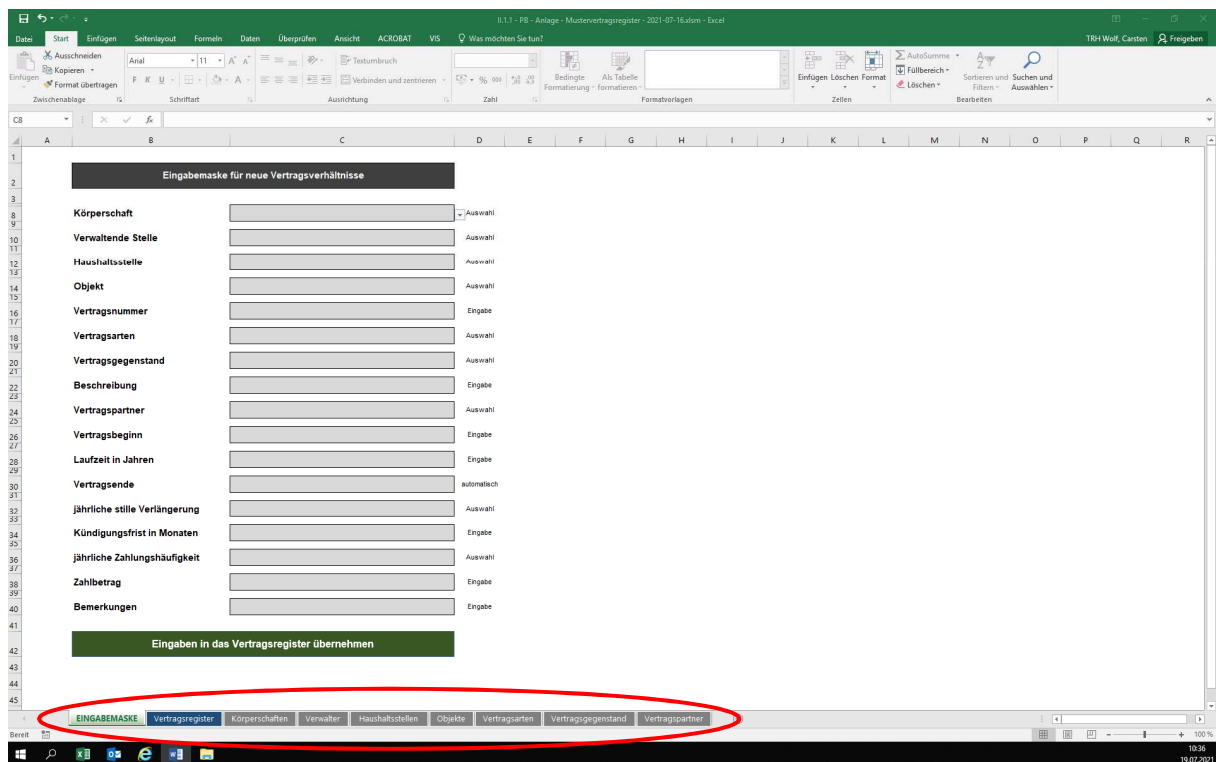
II.1.1 - PB - Anlage - Mustervertragsregister - 2021-07-16.xlsm - Excel

Datei Start Einfügen Seitenlayout Formeln Daten Überprüfen Ansicht ACROBAT VIS Was möchten Sie tun? TRH Wolf, Carsten Freigeben

Ausschneiden Kopieren Format übertragen Einfügen Zwischenablage
Arial 11 F K U Schriftart
Textumbruch Verbinden und zentrieren Ausrichtung
% 000 Zahl
Bedingte Formatierung Als Tabelle formatieren Formatvorlagen
Einfügen Löschen Format Zellen
AutoSumme Füllbereich Löschen Sortieren und Filtern Suchen und Auswählen Bearbeiten

C8 $f_x$

A B C D E F G H I J K L M N O P Q R

Eingabemaske für neue Vertragsverhältnisse

| | | |
|---|---|---|
| Körperschaft | | Auswahl |
| Verwaltende Stelle | | Auswahl |
| Haushaltsstelle | | Auswahl |
| Objekt | | Auswahl |
| Vertragsnummer | | Eingabe |
| Vertragsarten | | Auswahl |
| Vertragsgegenstand | | Auswahl |
| Beschreibung | | Eingabe |
| Vertragspartner | | Auswahl |
| Vertragsbeginn | | Eingabe |
| Laufzeit in Jahren | | Eingabe |
| Vertragsende | | automatisch |
| jährliche stille Verlängerung | | Auswahl |
| Kündigungsfrist in Monaten | | Eingabe |
| jährliche Zahlungshäufigkeit | | Auswahl |
| Zahlbetrag | | Eingabe |
| Bemerkungen | | Eingabe |

Eingaben in das Vertragsregister übernehmen

EINGABEMASKE Vertragsregister Körperschaften Verwalter Haushaltsstellen Objekte Vertragsarten Vertragsgegenstand Vertragspartner

Bereit 100 %

10:36
19.07.2021